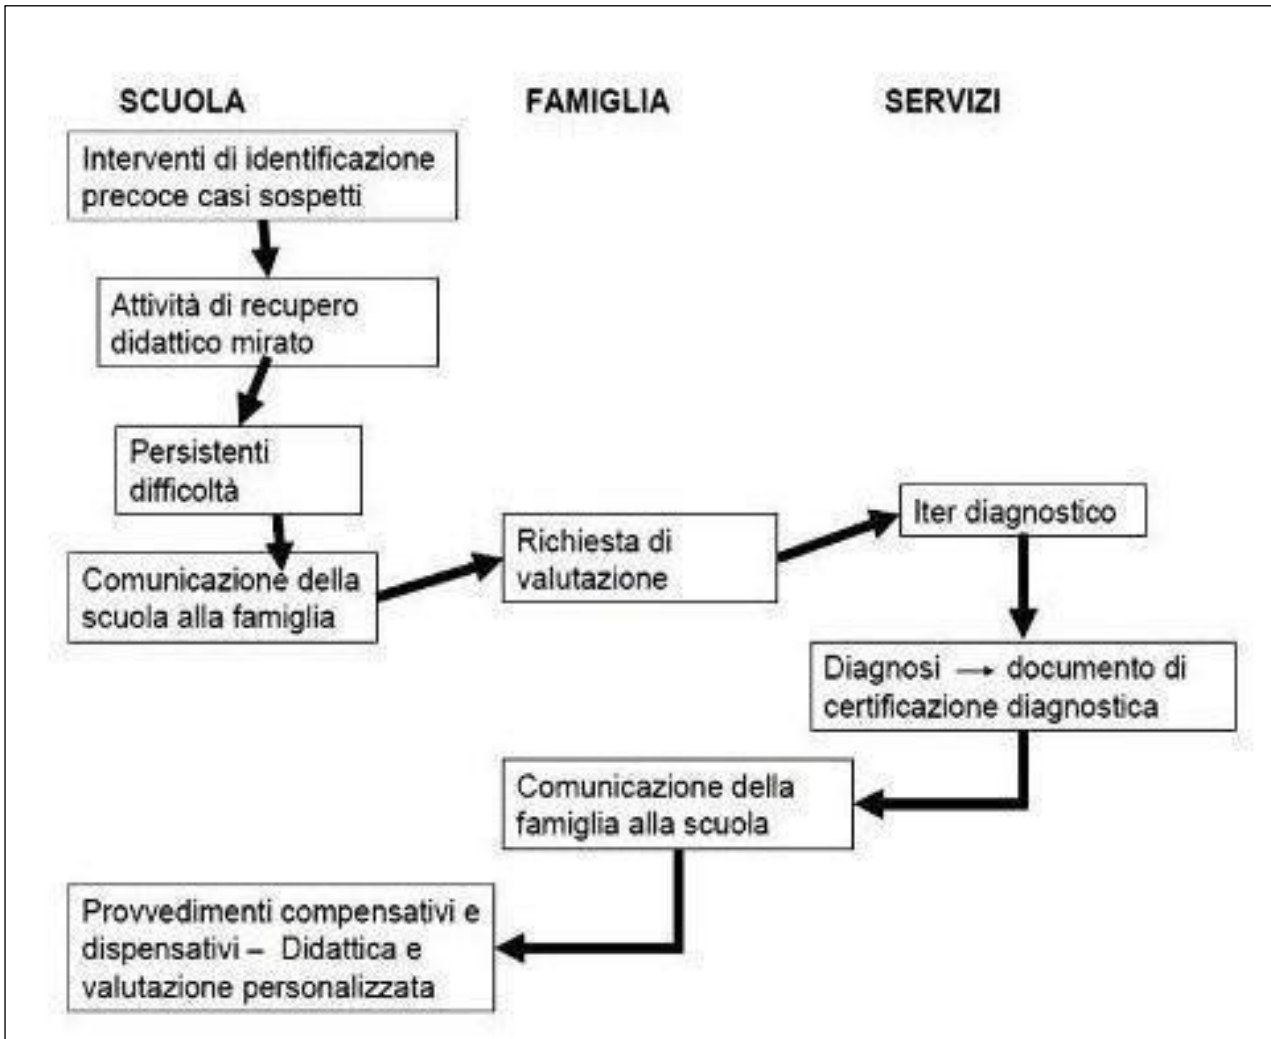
SCUOLA

FAMIGLIA

SERVIZI

Interventi di identificazione precoce casi sospetti

Attività di recupero didattico mirato

Persistenti difficoltà

Comunicazione della scuola alla famiglia

Richiesta di valutazione

Iter diagnostico

Diagnosi → documento di certificazione diagnostica

Comunicazione della famiglia alla scuola

Provvedimenti compensativi e dispensativi – Didattica e valutazione personalizzata